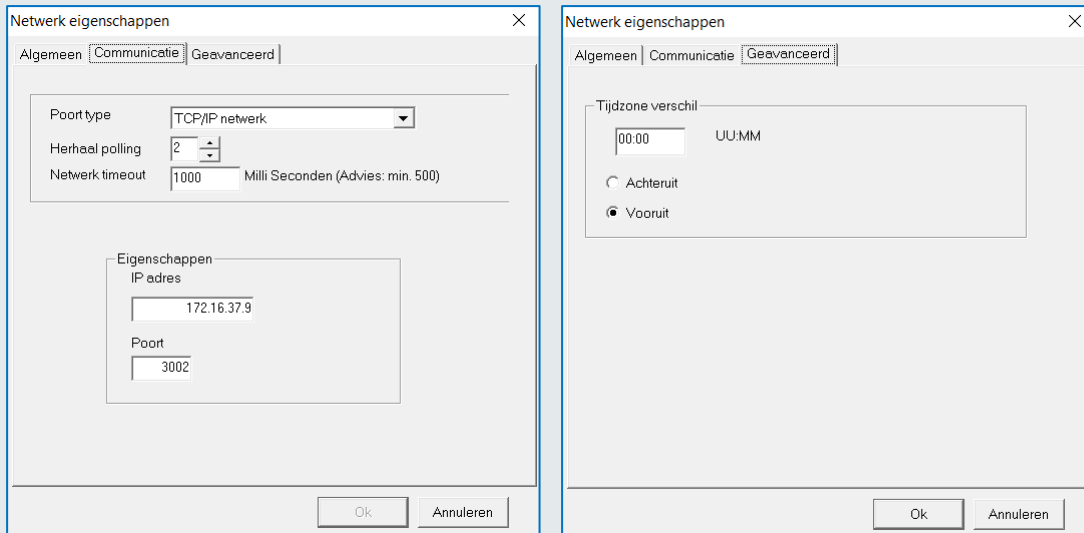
Netwerk eigenschappen

Algemeen | Communicatie | Geavanceerd

Poort type TCP/IP netwerk

Herhaal polling 2

Netwerk timeout 1000 Milli Seconden (Advies: min. 500)

Eigenschappen

IP adres

172.16.37.9

Poort

3002

Ok Annuleren

Netwerk eigenschappen

Algemeen | Communicatie | Geavanceerd

Tijdzone verschil

00:00 UU:MM

Achteruit

Vooruit

Ok Annuleren